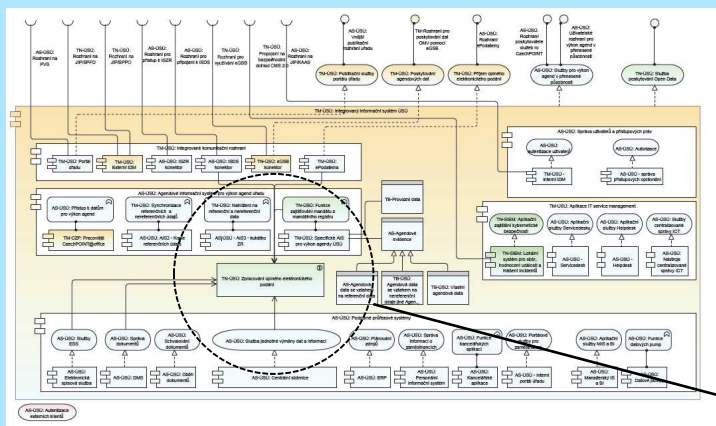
AS-ÚSÚ: Rozhraní na PVS

TN-ÚSÚ: Rozhraní na JIP/EPFO

TN-ÚSÚ: Rozhraní na JIP/EPFO

AS-ÚSÚ: Rozhraní pro přístup k ISZR

TN-ÚSÚ: Rozhraní pro připojení k ISDS

TN-ÚSÚ: Rozhraní pro využívání eGSB

TN-ÚSÚ: Propojení na bezpečnostní dohled CMS 2.0

AS-ÚSÚ: Rozhraní na ePRAAS

AS-ÚSÚ: Vnější publikační rozhraní úřadu

TM-Rozhraní pro poskytování dat OMV pomocí eGSB

AS-ÚSÚ: Rozhraní ePodatelny

AS-ÚSÚ: Rozhraní poskytované službě ro CzechPOINT

AS-ÚSÚ: Uživatelské rozhraní pro výkon agend v přenesené působnosti

TM-ÚSÚ: Publikační služby portálu úřadu

TM-ÚSÚ: Poskytování agendových dat

AS-ÚSÚ: Příjem správy elektronického podání

AS-ÚSÚ: Služby pro výkon agend v přenesené působnosti

TM-ÚSÚ: Služba poskytování Open Data

TM-ÚSÚ: Integrovaný informační systém ÚSÚ

TM-ÚSÚ: Integrovaný komunikační rozhraní

TM-ÚSÚ: Portál úřadu

TM-ÚSÚ: Externí IDM

TM-ÚSÚ: ISZR konektor

TM-ÚSÚ: ISDS konektor

TM-ÚSÚ: eGSB konektor

TM-ÚSÚ: ePodatelna

AS-ÚSÚ: Správa uživatelů a přístupových práv

AS-ÚSÚ: autentizace uživatelů

AS-ÚSÚ: Autorizace

TM-ÚSÚ: Interní IDM

TM-ÚSÚ: správa přístupových oprávnění

AS-ÚSÚ: Agendový informační systém pro výkon agend úřadu

AS-ÚSÚ: Přístup k datům pro výkon agend

TN-ÚSÚ: Synchronizace referenčních a nereferenčních údajů

TN-ÚSÚ: Nahlížení na referenční a nereferenční data

AS-ÚSÚ: Funkce zajišťování mandátu z mandátního registru

TM-CZP: Pracoviště CzechPOINT@office

AS-ÚSÚ: AISG - Kopie referenčních údajů

AIS@ÚSÚ: AISG - Autoritu ZR

TN-ÚSÚ: Specifické AIS pro výkon agendy ÚSÚ

TM-Provozní data

AS-Agendové evidence

TM-ÚSÚ: Aplikace IT service management

TM-SIEM: Aplikační zajištění kybernetické bezpečnosti

AS-ÚSÚ: Aplikační služby Servicedesku

AS-ÚSÚ: Aplikační služby Helpdesk

AS-ÚSÚ: Služby centralizované správy ICT

TM-SIEM: Lokální systém pro sběr, hodnocení událostí a hlášení incidentů

TM-ÚSÚ: Servicedesk

TM-ÚSÚ: Helpdesk

TM-ÚSÚ: Nástroje centralizované správy ICT

TM-ÚSÚ: Zpracování správy elektronického podání

AS-Agendová data se vztahem na referenční data

TM-ÚSÚ: Agendová data se vztahem na nereferenční údaje jiné Agen...

TM-ÚSÚ: Vlastní agendová data

AS-ÚSÚ: Podpůrné provozní systémy

AS-ÚSÚ: Služby ESS

AS-ÚSÚ: Správa dokumentů

AS-ÚSÚ: Schvalování dokumentů

AS-ÚSÚ: Služba jednotné výměny dat a informací

AS-ÚSÚ: Personální systém

AS-ÚSÚ: Správa informací a zaměstnanců

AS-ÚSÚ: Funkce kancelářských aplikací

AS-ÚSÚ: Portálové služby pro zaměstnance

AS-ÚSÚ: Manažerský IS a BI

AS-ÚSÚ: Funkce datových pump

AS-ÚSÚ: Elektronická spisová služba

AS-ÚSÚ: DMS

AS-ÚSÚ: Oběh dokumentů

AS-ÚSÚ: Centrální sběrnice

AS-ÚSÚ: ERP

TM-ÚSÚ: Personální informační systém

AS-ÚSÚ: Kancelářské aplikace

AS-ÚSÚ: Interní portál úřadu

AS-ÚSÚ: Manažerský IS a BI

TM-ÚSÚ: Datové pumpy

AS-ÚSÚ: Autentizace externích účastí